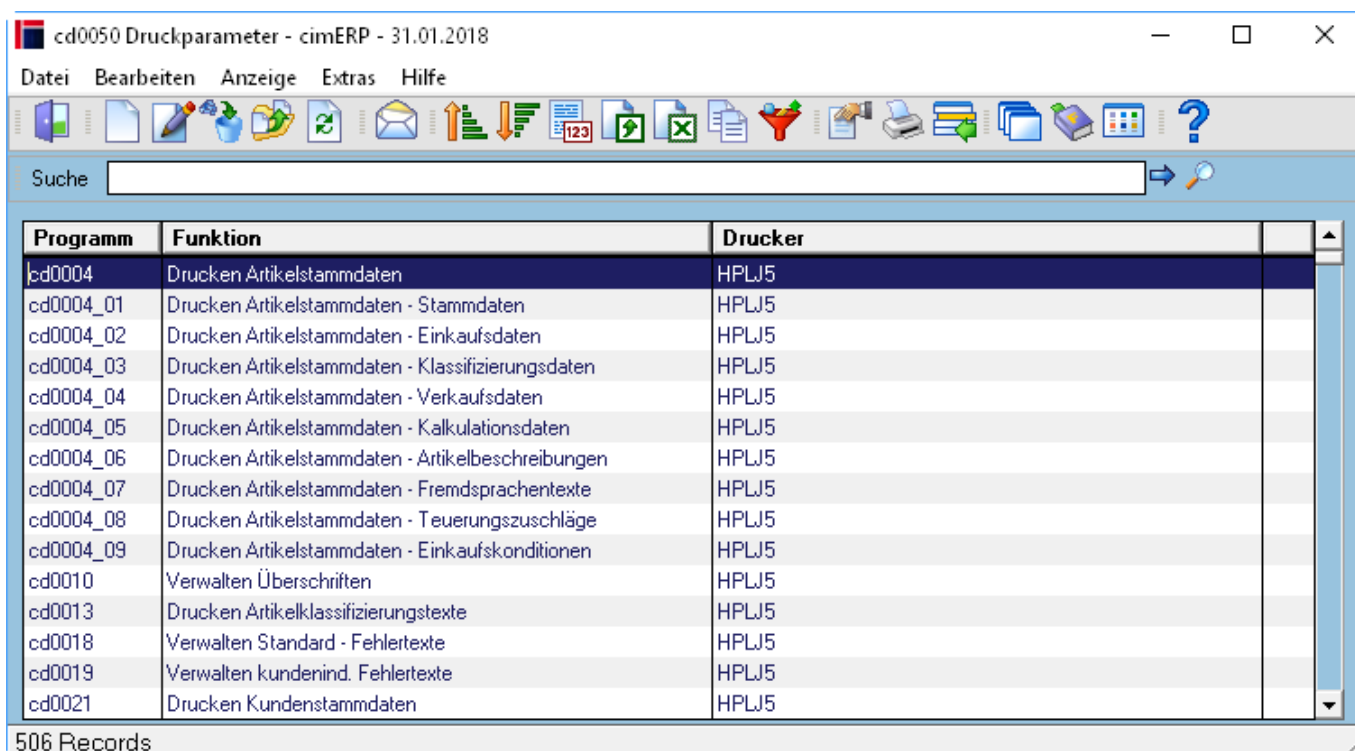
cd0050 Druckparameter - cimERP - 31.01.2018

Datei Bearbeiten Anzeige Extras Hilfe

Suche

| Programm | Funktion | Drucker | |
|---|---|---|---|
| cd0004 | Drucken Artikelstammdaten | HPLJ5 | |
| cd0004_01 | Drucken Artikelstammdaten - Stammdaten | HPLJ5 | |
| cd0004_02 | Drucken Artikelstammdaten - Einkaufsdaten | HPLJ5 | |
| cd0004_03 | Drucken Artikelstammdaten - Klassifizierungsdaten | HPLJ5 | |
| cd0004_04 | Drucken Artikelstammdaten - Verkaufsdaten | HPLJ5 | |
| cd0004_05 | Drucken Artikelstammdaten - Kalkulationsdaten | HPLJ5 | |
| cd0004_06 | Drucken Artikelstammdaten - Artikelbeschreibungen | HPLJ5 | |
| cd0004_07 | Drucken Artikelstammdaten - Fremdsprachentexte | HPLJ5 | |
| cd0004_08 | Drucken Artikelstammdaten - Teuerungszuschläge | HPLJ5 | |
| cd0004_09 | Drucken Artikelstammdaten - Einkaufskonditionen | HPLJ5 | |
| cd0010 | Verwalten Überschriften | HPLJ5 | |
| cd0013 | Drucken Artikelklassifizierungstexte | HPLJ5 | |
| cd0018 | Verwalten Standard - Fehlertexte | HPLJ5 | |
| cd0019 | Verwalten kundenind. Fehlertexte | HPLJ5 | |
| cd0021 | Drucken Kundenstammdaten | HPLJ5 | |

506 Records